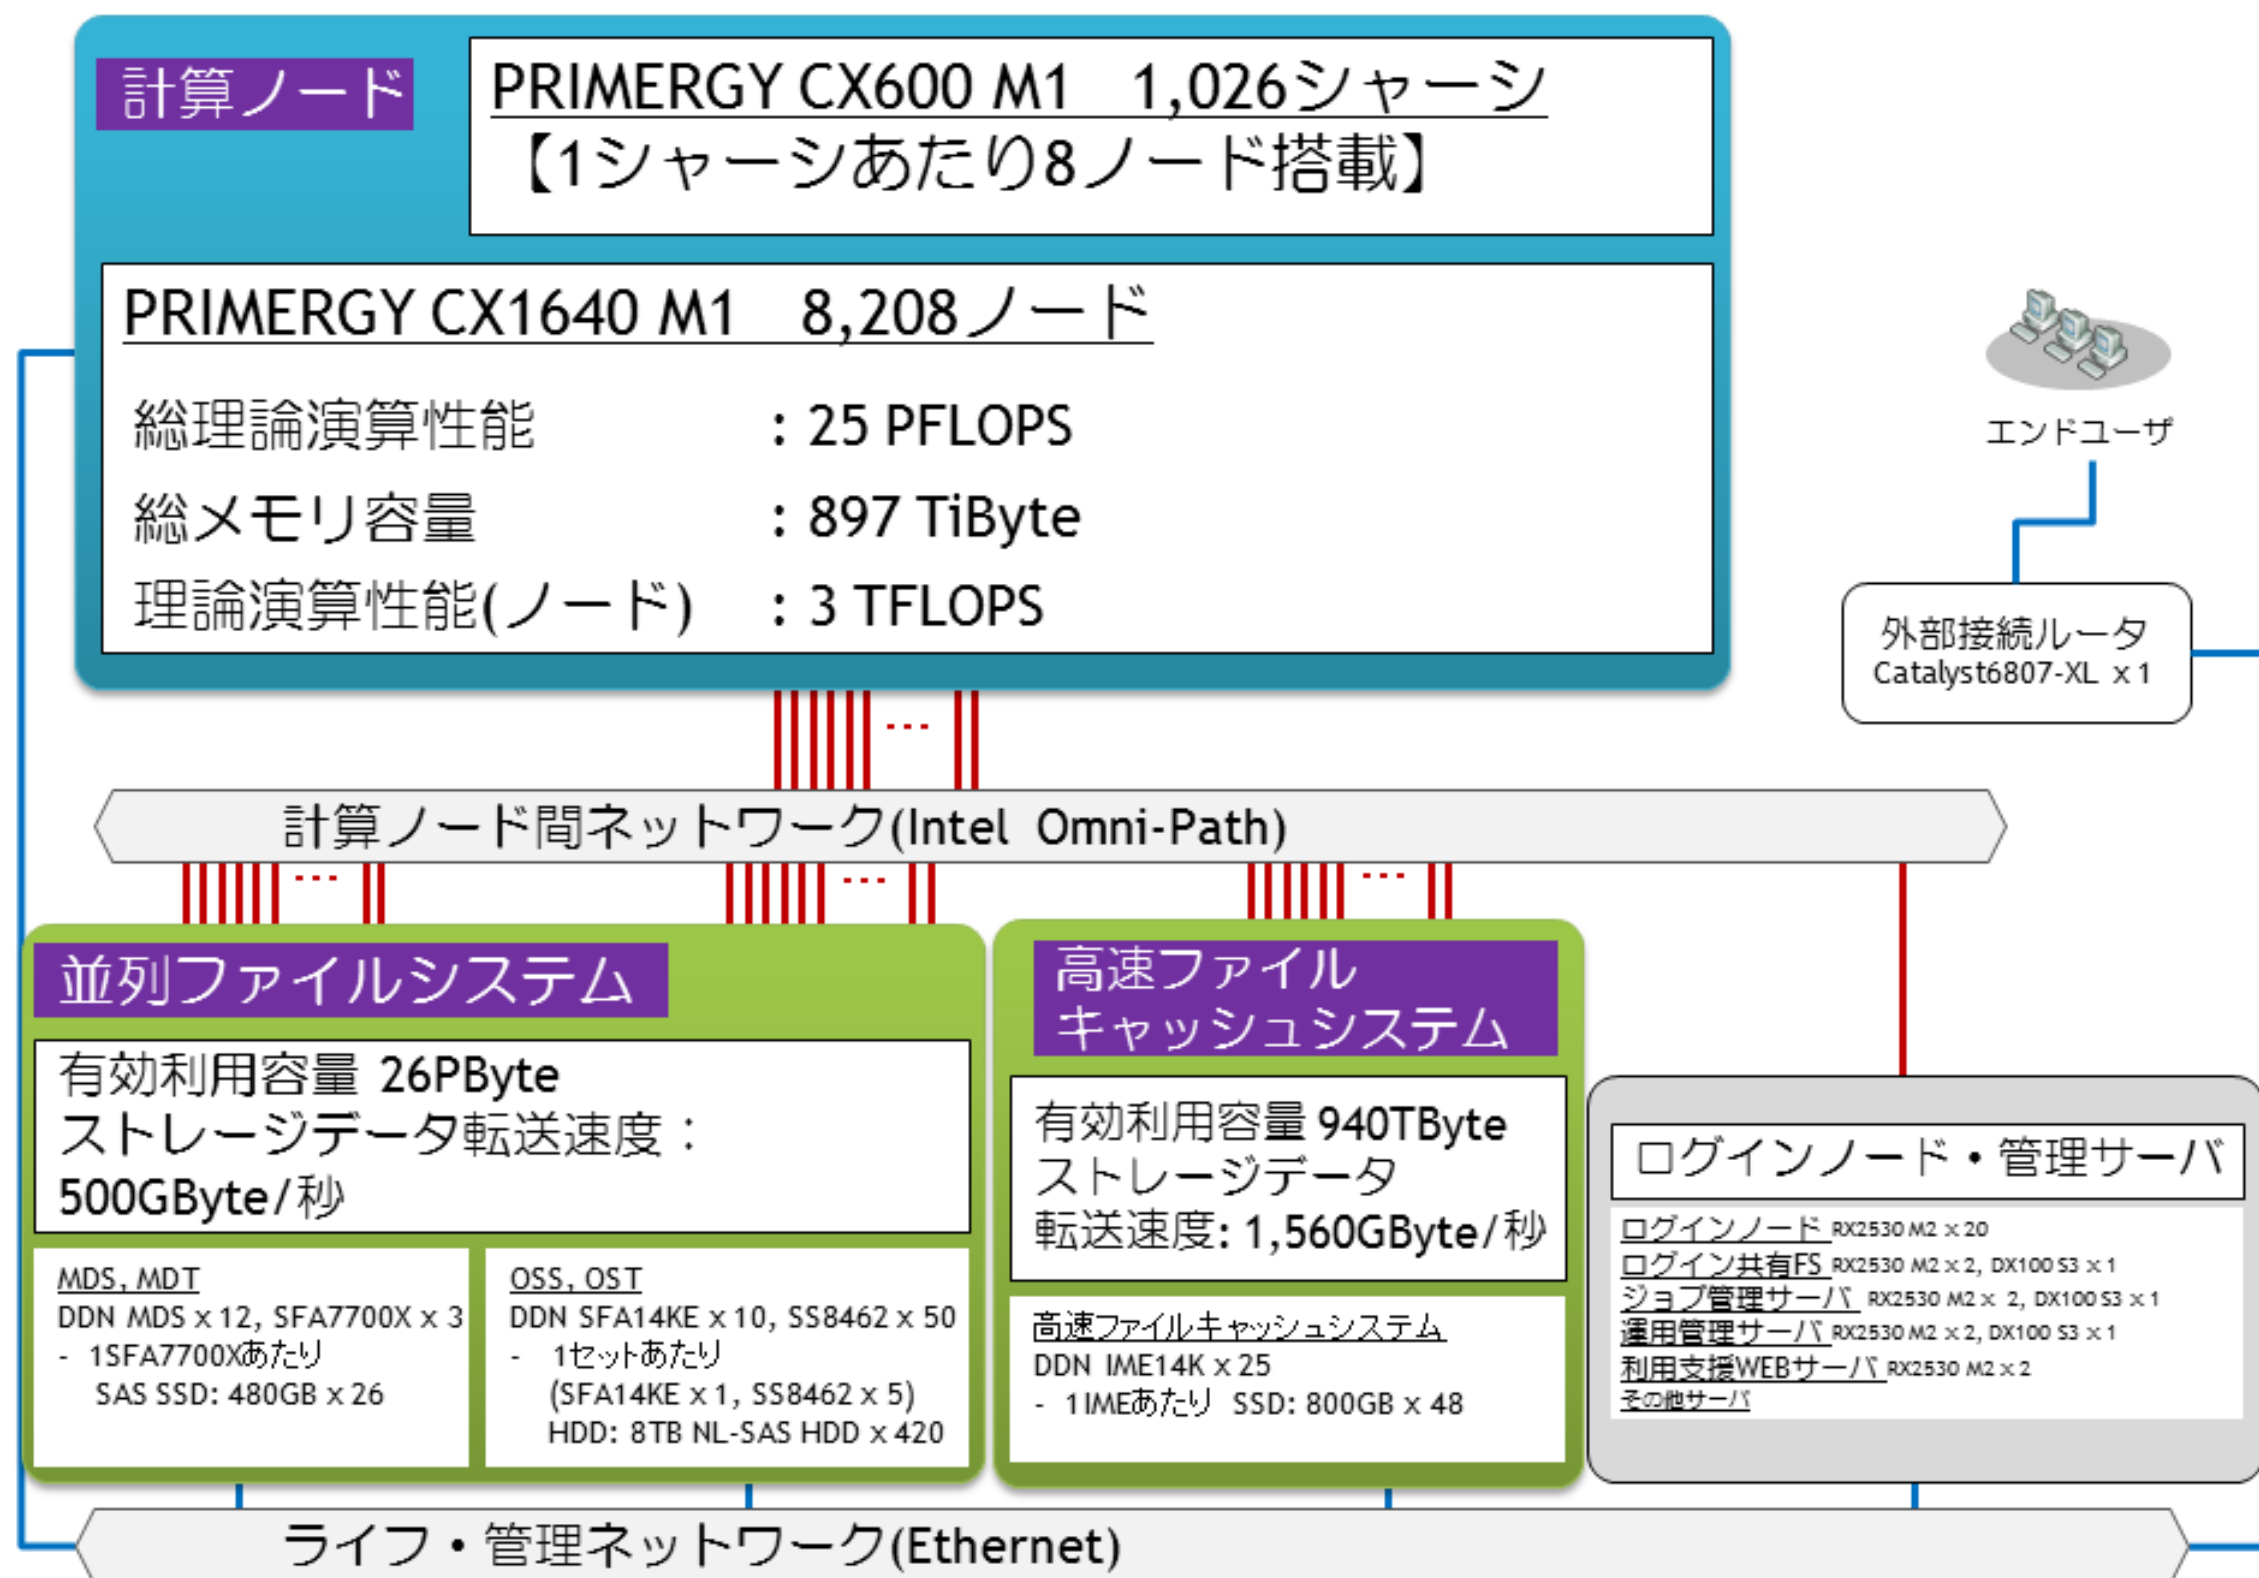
計算ノード

PRIMERGY CX600 M1　1,026シャーシ
【1シャーシあたり8ノード搭載】

PRIMERGY CX1640 M1　8,208ノード

総理論演算性能　：25 PFLOPS
総メモリ容量　：897 TiByte
理論演算性能(ノード)　：3 TFLOPS

エンドユーザ

外部接続ルータ
Catalyst6807-XL x 1

・・・

計算ノード間ネットワーク(Intel Omni-Path)

・・・　・・・　・・・

並列ファイルシステム

有効利用容量 26PByte
ストレージデータ転送速度：
500GByte/秒

MDS, MDT
DDN MDS x 12, SFA7700X x 3
- 1SFA7700Xあたり
SAS SSD: 480GB x 26

OSS, OST
DDN SFA14KE x 10, SS8462 x 50
- 1セットあたり
(SFA14KE x 1, SS8462 x 5)
HDD: 8TB NL-SAS HDD x 420

高速ファイル
キャッシュシステム

有効利用容量 940TByte
ストレージデータ
転送速度: 1,560GByte/秒

高速ファイルキャッシュシステム
DDN IME14K x 25
- 1IMEあたり SSD: 800GB x 48

ログインノード・管理サーバ

ログインノード RX2530 M2 x 20
ログイン共有FS RX2530 M2 x 2, DX100 S3 x 1
ジョブ管理サーバ RX2530 M2 x 2, DX100 S3 x 1
運用管理サーバ RX2530 M2 x 2, DX100 S3 x 1
利用支援WEBサーバ RX2530 M2 x 2
その他サーバ

ライフ・管理ネットワーク(Ethernet)